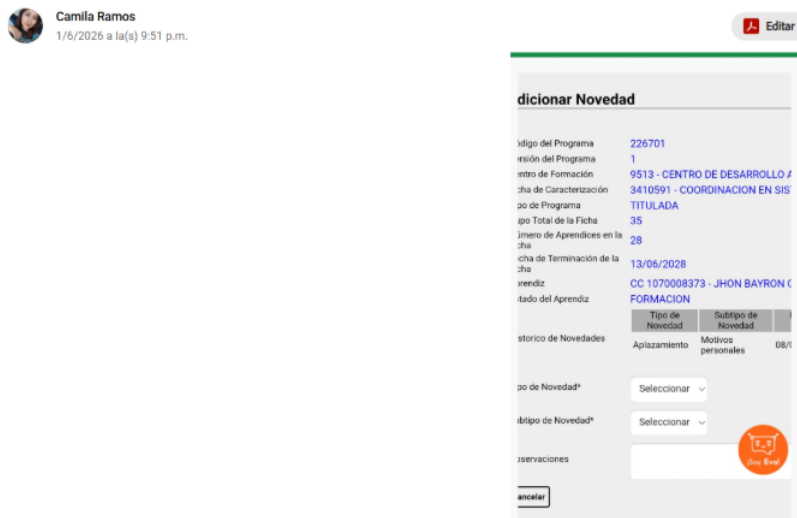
Camila Ramos
1/6/2026 a la(s) 9:51 p.m.

Editar

dicionar Novedad

ódigo del Programa 226701
ersión del Programa 1
entro de Formación 9513 - CENTRO DE DESARROLLO A
cha de Caracterización 3410591 - COORDINACION EN SIS
po de Programa TITULADA
upo Total de la Ficha 35
úmero de Aprendices en la cha 28
cha de Terminación de la cha 13/06/2028
prendiz CC 1070008373 - JHON BAYRON
tado del Aprendiz FORMACION

istorico de Novedades

| Tipo de Novedad | Subtipo de Novedad | |
|---|---|---|
| Aplazamiento | Motivos personales | 08/0 |

po de Novedad* Seleccionar
btipo de Novedad* Seleccionar
bservaciones

ancelar

Soy Eval